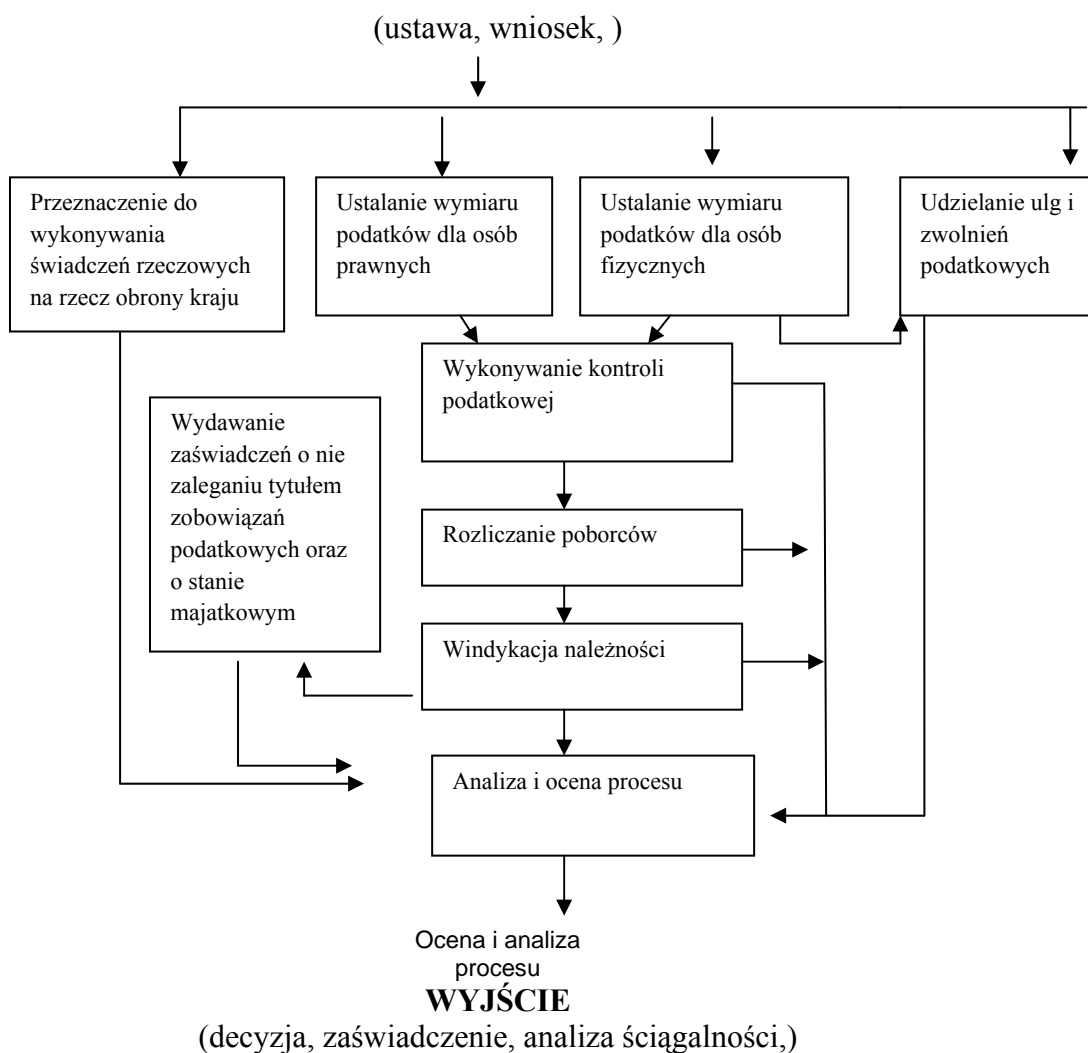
(ustawa, wniosek, )

Przeznaczenie do wykonywania świadczeń rzeczowych na rzecz obrony kraju

Ustalanie wymiaru podatków dla osób prawnych

Ustalanie wymiaru podatków dla osób fizycznych

Udzielanie ulg i zwolnień podatkowych

Wykonywanie kontroli podatkowej

Wydawanie zaświadczeń o nie zaleganiu tytułem zobowiązań podatkowych oraz o stanie majatkowym

Rozliczanie poborców

Windykacja należności

Analiza i ocena procesu

Ocena i analiza procesu

WYJŚCIE

(decyzja, zaświadczenie, analiza ściągalności,)